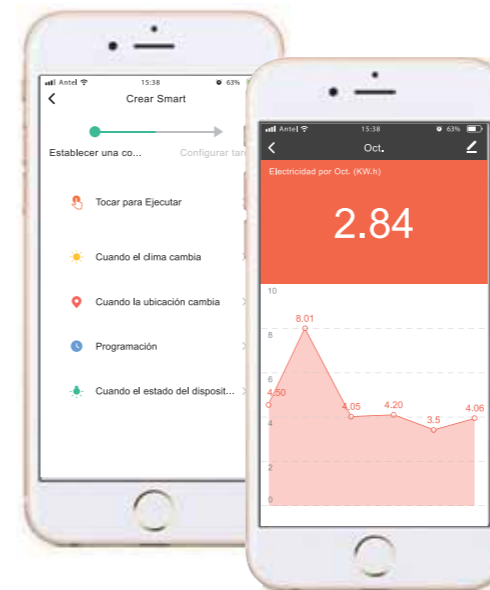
Antel 15:38 63%

Crear Smart

Establecer una co... Configurar tar

Tocar para Ejecutar

Cuando el clima cambia

Cuando la ubicación cambia

Programación

Cuando el estado del disposit...

Antel 15:38 63%

Oct.

Electricidad por Oct. (KW.h)

2.84

10
8
6
4
2
0

4.50
8.01
4.05
4.20
3.5
4.06